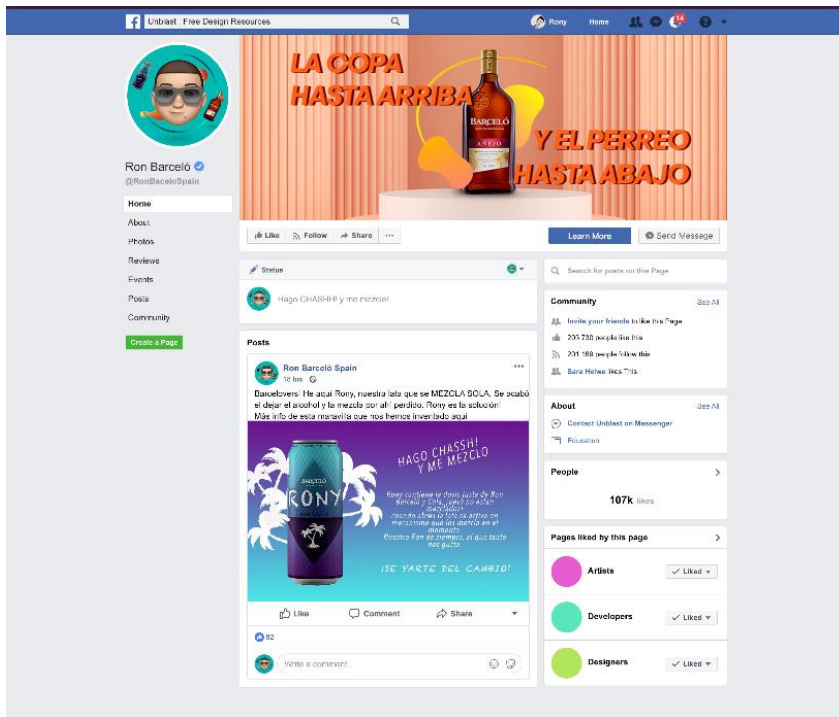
Unblast · Free Design Resources

Rony Home 14

LA COPA HASTA ARRIBA

BARCELÓ AÑEJO

Y EL PERREO HASTA ABAJO

Ron Barceló
@RonBarceloSpain

Home
About
Photos
Reviews
Events
Posts
Community

Create a Page

Like Follow Share ···

Learn More Send Message

Status

Hago CHASHH! y me mezclo!

Search for posts on this Page

Community See All
Invite your friends to like this Page
203.738 people like this
201.168 people follow this
Bara Helwe likes This

About See All
Contact Unblast on Messenger
Education

People
107k likes

Pages liked by this page
Artists Liked
Developers Liked
Designers Liked

Posts

Ron Barceló Spain
12 hrs

Barcelovers! He aquí Rony, nuestra lata que se MEZCLA SOLA. Se acabó el dejar el alcohol y la mezcla por ahí perdido. Rony es la solución! Más info de esta maravilla que nos hemos inventado aquí

HAGO CHASSH! Y ME MEZCLO

BARCELÓ
RONY

Rony contiene la dosis justa de Ron Barceló y Cola, ¡pero no están mezclados! cuando abres la lata se activa un mecanismo que los mezcla en el momento. Nuestro Ron de siempre, el que tanto nos gusta

¡SE PARTE DEL CAMBIO!

Like Comment Share

82

Write a comment...